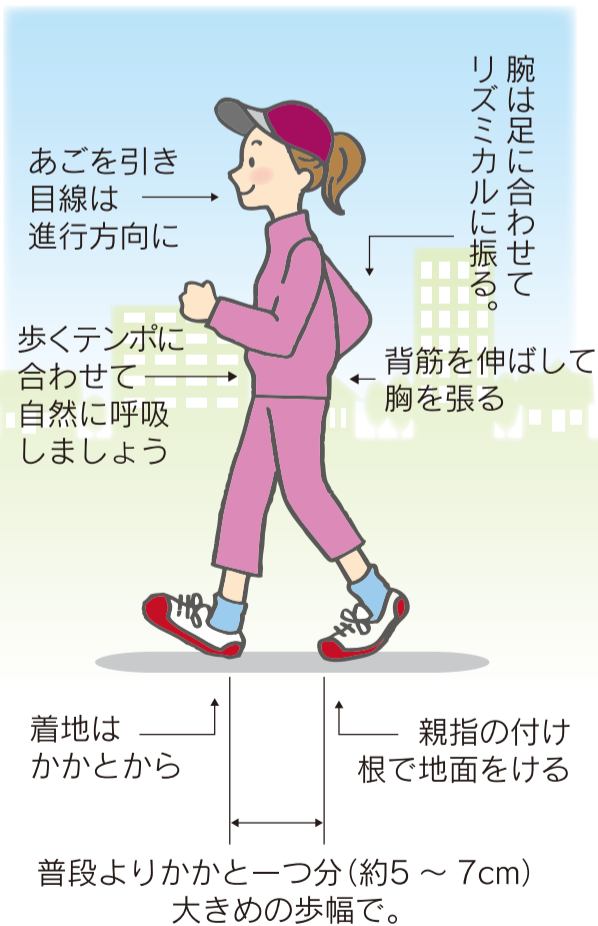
腕は足に合わせて
リズミカルに振る。

あごを引き
目線は
進行方向に

歩くテンポに
合わせて
自然に呼吸
しましょう

背筋を伸ばして
胸を張る

着地は
かかとから

親指の付け
根で地面をける

普段よりかかと一つ分（約5 ～ 7cm）
大きめの歩幅で。